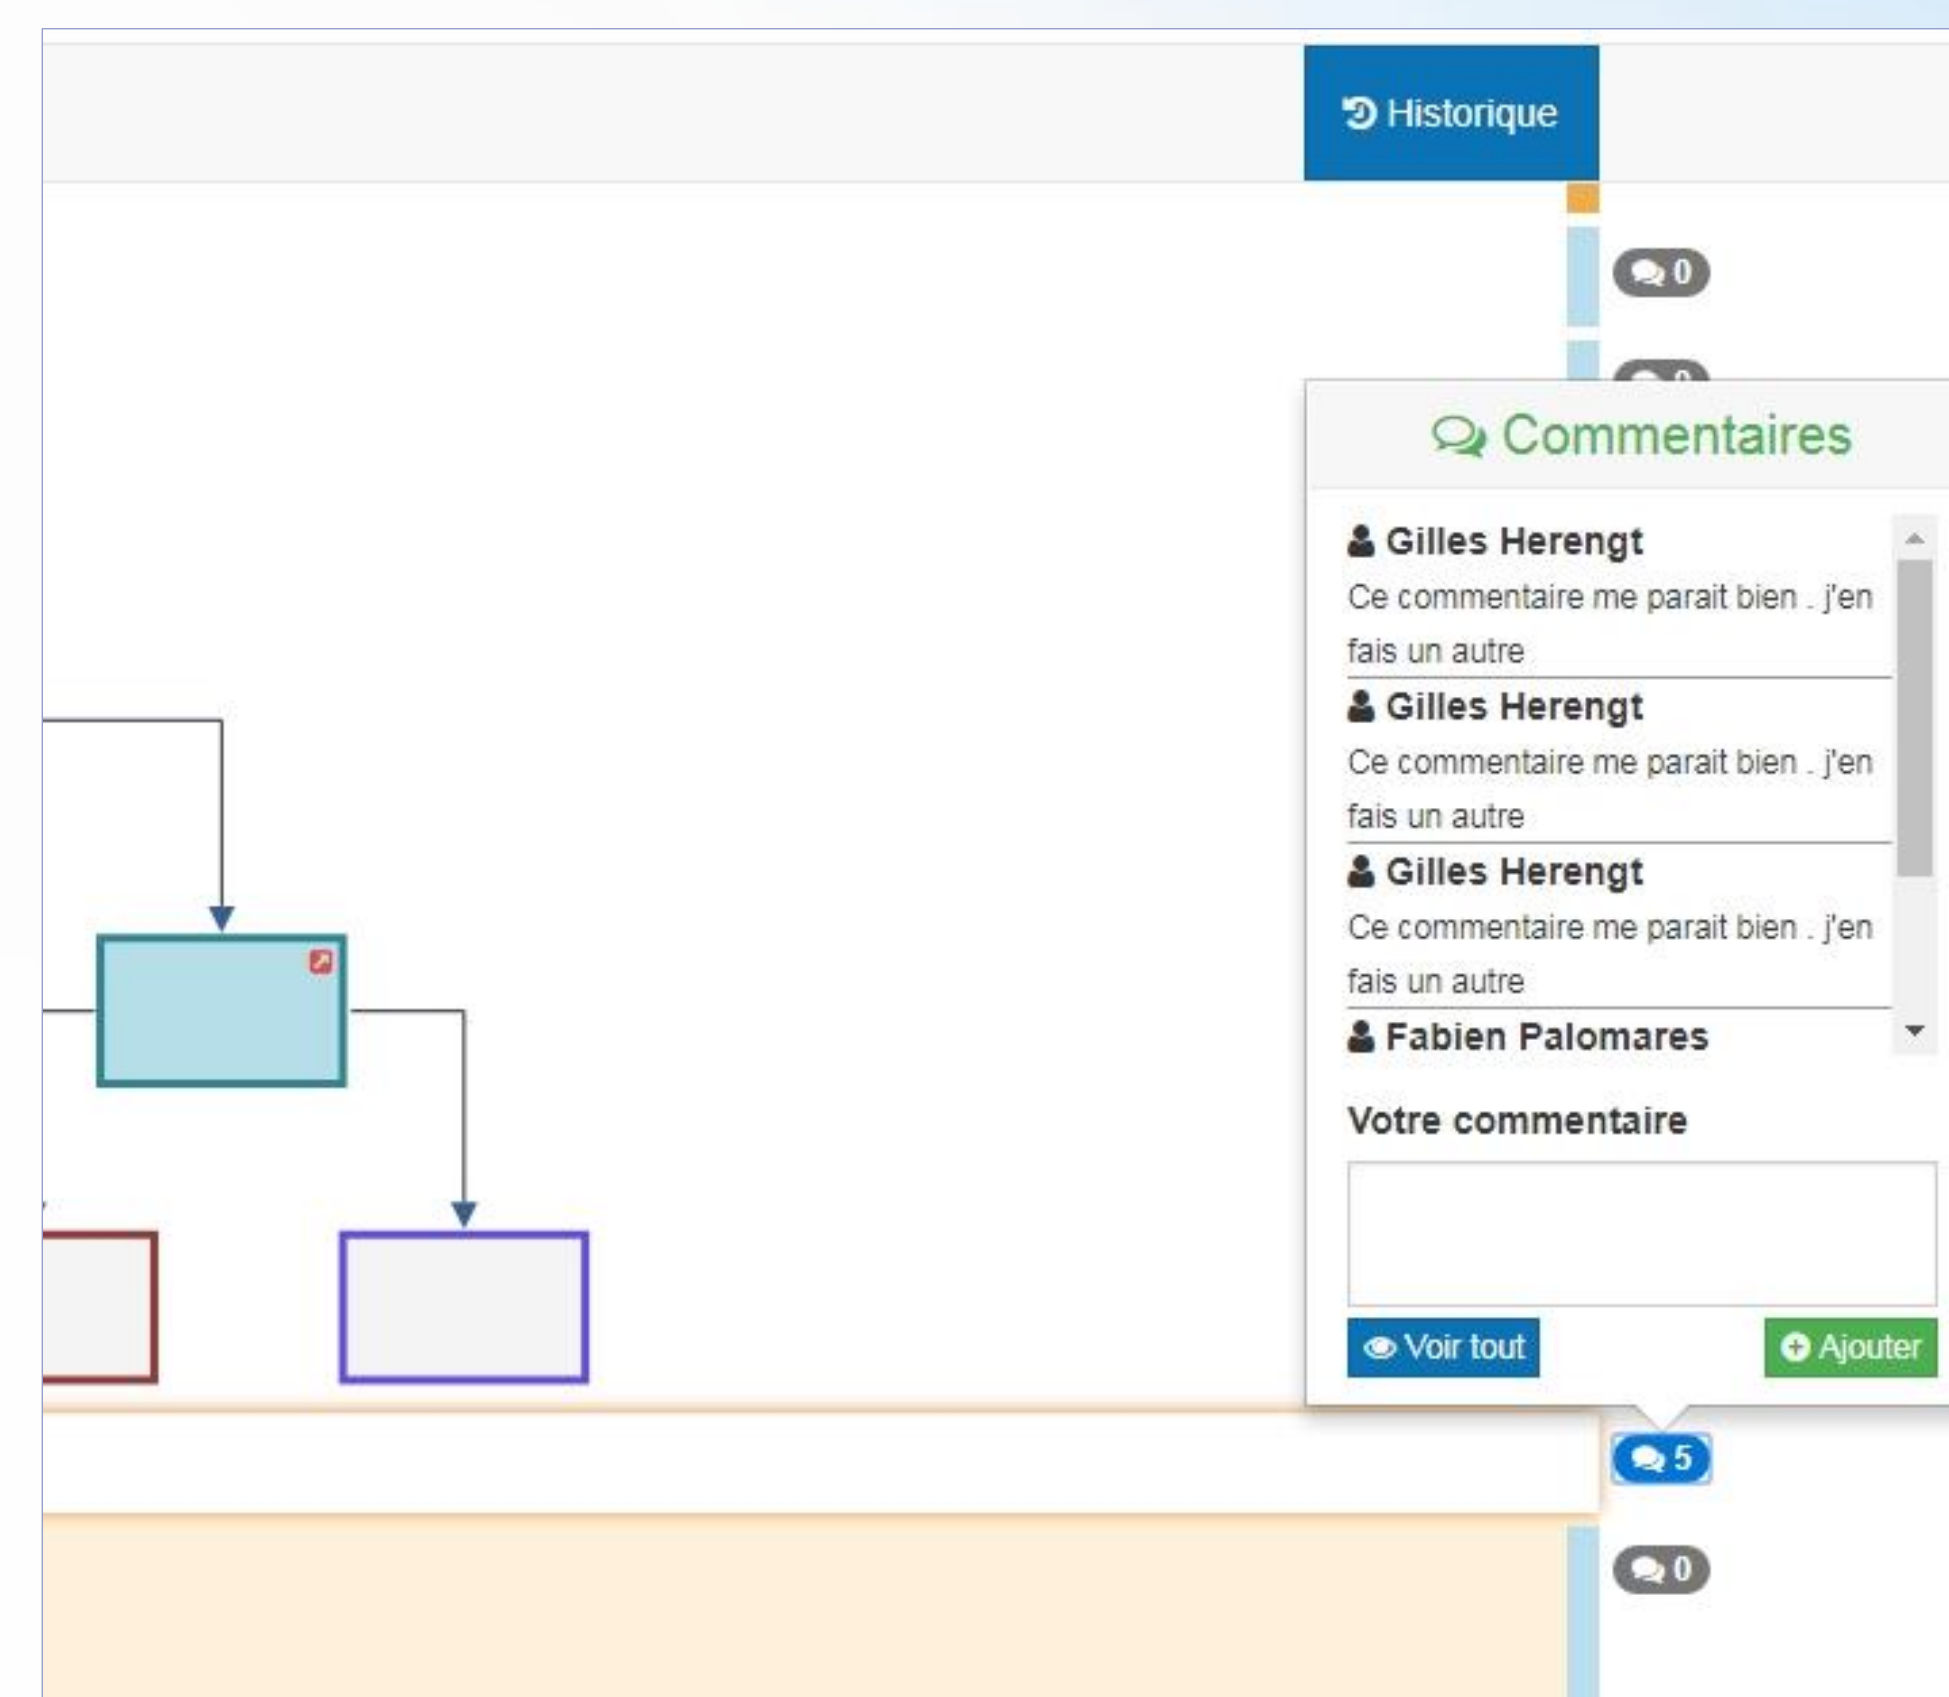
Historique

0

Commentaires

Gilles Herengt
Ce commentaire me parait bien . j'en fais un autre

Gilles Herengt
Ce commentaire me parait bien . j'en fais un autre

Gilles Herengt
Ce commentaire me parait bien . j'en fais un autre

Fabien Palomares

Votre commentaire

Voir tout

Ajouter

5

0